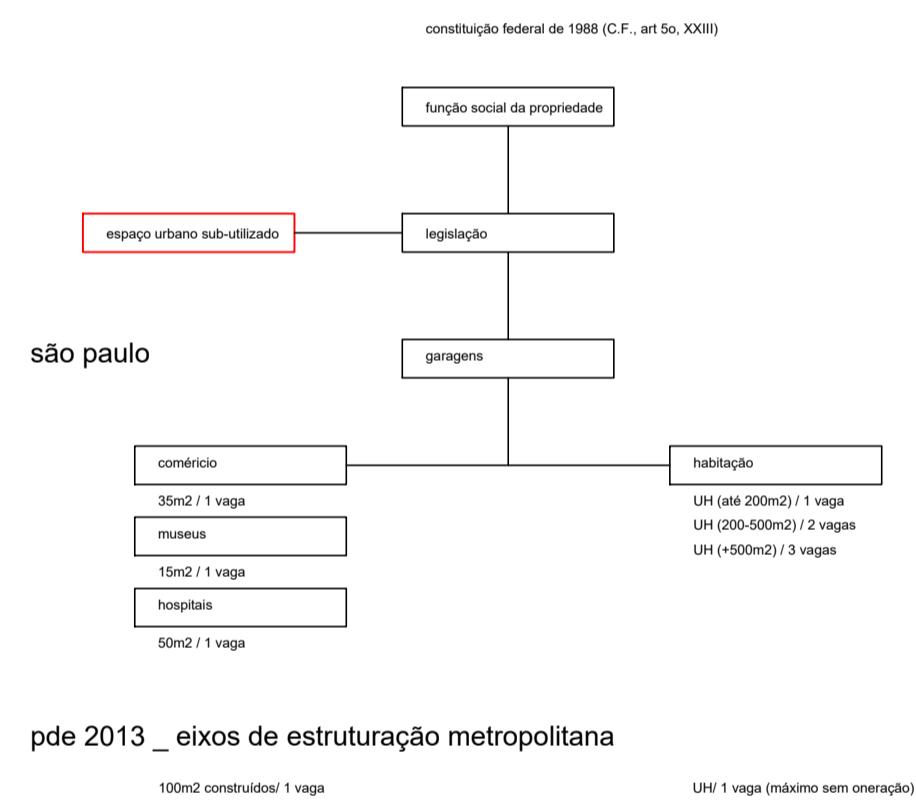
constituição federal de 1988 (C.F., art 5o, XXIII)

função social da propriedade

espaço urbano sub-utilizado

legislação

são paulo

garagens

coméricio

35m2 / 1 vaga

museus

15m2 / 1 vaga

hospitais

50m2 / 1 vaga

habitação

UH (até 200m2) / 1 vaga

UH (200-500m2) / 2 vagas

UH (+500m2) / 3 vagas

pde 2013 _ eixos de estruturação metropolitana

100m2 construídos/ 1 vaga

UH/ 1 vaga (máximo sem oneração)